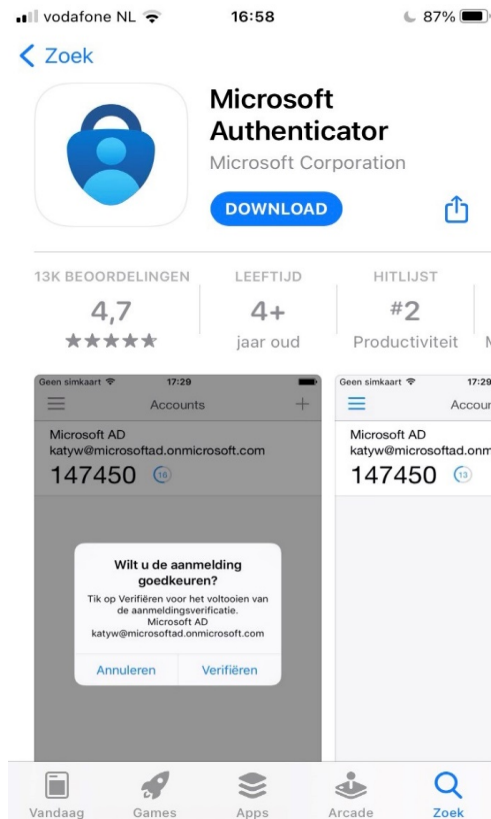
vodafone NL 16:58 87%

< Zoek

Microsoft Authenticator
Microsoft Corporation

DOWNLOAD

13K BEOORDELINGEN
4,7
★★★★★

LEEFTIJD
4+
jaar oud

HITLIJST
#2
Productiviteit

Geen simkaart 17:29
Accounts

Microsoft AD
katyw@microsoftad.onmicrosoft.com
147450 16

Wilt u de aanmelding goedkeuren?
Tik op Verifiëren voor het voltooien van de aanmeldingsverificatie.
Microsoft AD
katyw@microsoftad.onmicrosoft.com

Annuleren Verifiëren

Geen simkaart 17:29
Accour

Microsoft AD
katyw@microsoftad.onm
147450 13

Vandaag Games Apps Arcade Zoek